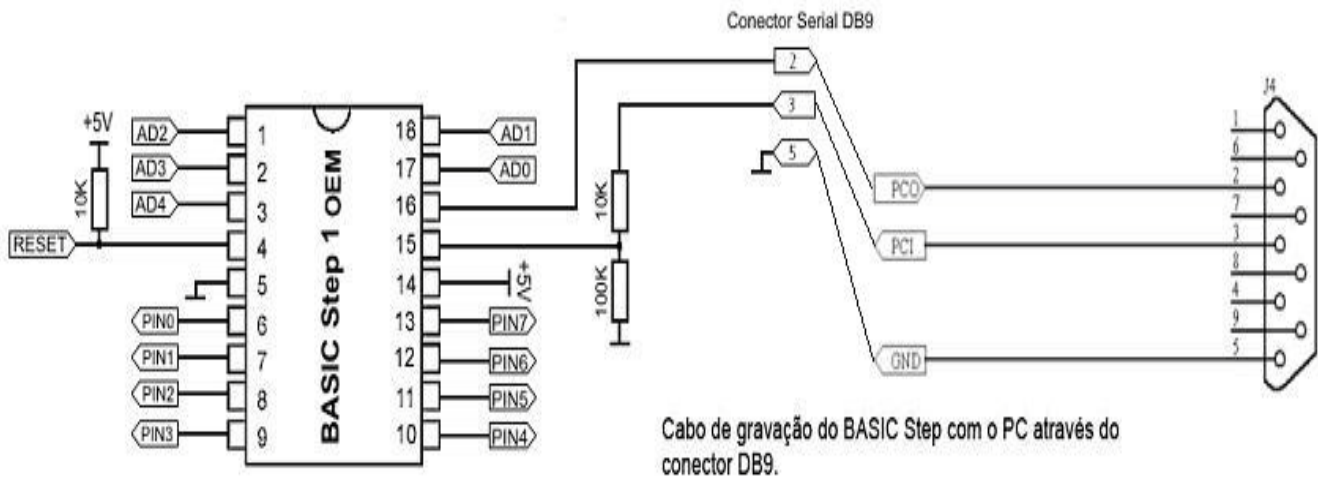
Conector Serial DB9

+5V

10K

AD2 1
AD3 2
AD4 3
RESET 4
5
PIN0 6
PIN1 7
PIN2 8
PIN3 9

BASIC Step 1 OEM

18 AD1
17 AD0
16
15
14 +5V
13 PIN7
12 PIN6
11 PIN5
10 PIN4

2
3
5

10K
100K

PC0
PC1
GND

J4
1
6
2
7
3
8
4
9
5

Cabo de gravação do BASIC Step com o PC através do conector DB9.